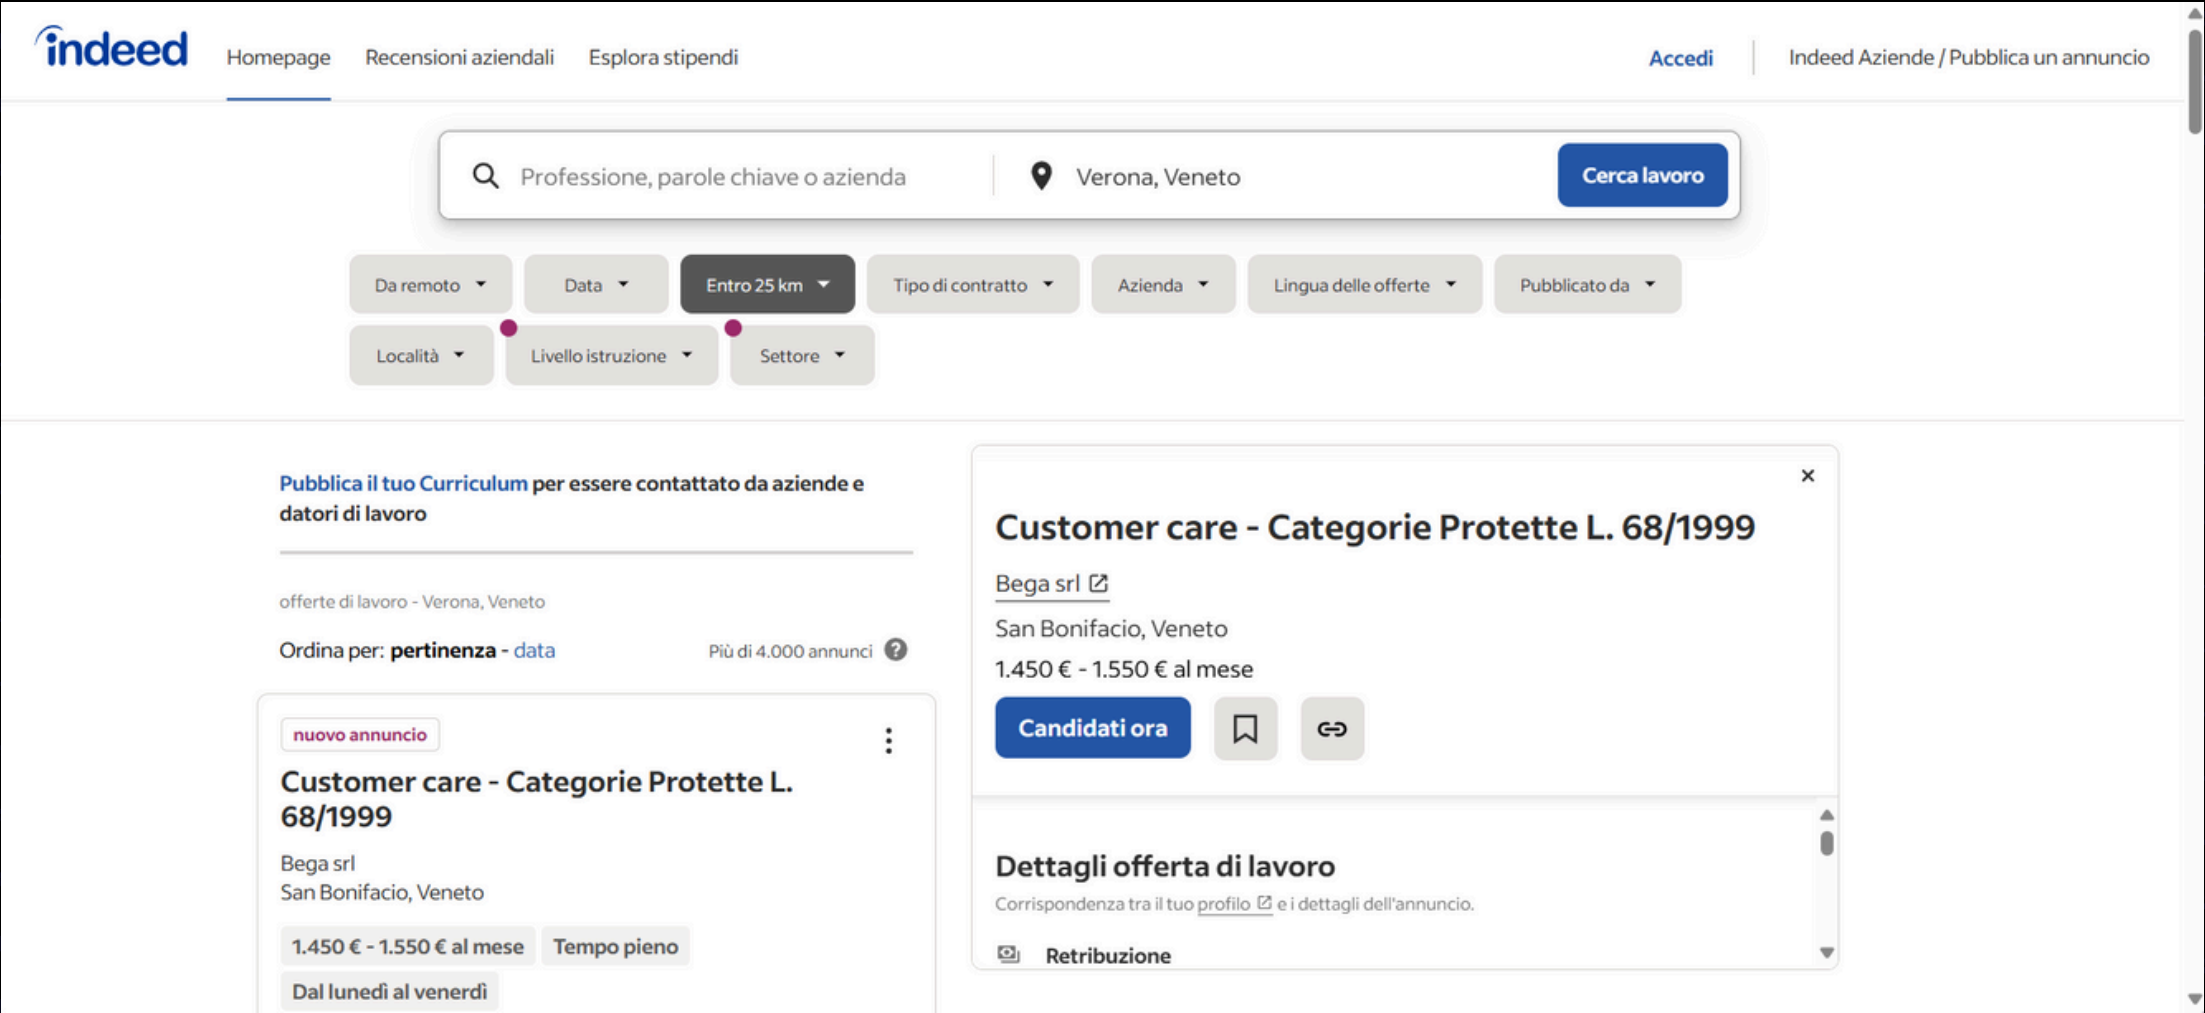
indeed Homepage Recensioni aziendali Esplora stipendi Accedi Indeed Aziende / Pubblica un annuncio

Professione, parole chiave o azienda
Verona, Veneto
Cerca lavoro

Da remoto
Data
Entro 25 km
Tipo di contratto
Azienda
Lingua delle offerte
Pubblicato da
Località
Livello istruzione
Settore

Pubblica il tuo Curriculum per essere contattato da aziende e datori di lavoro

offerte di lavoro - Verona, Veneto

Ordina per: pertinenza - data
Più di 4.000 annunci

nuovo annuncio

Customer care - Categorie Protette L. 68/1999

Bega srl
San Bonifacio, Veneto

1.450 € - 1.550 € al mese
Tempo pieno
Dal lunedì al venerdì

Customer care - Categorie Protette L. 68/1999

Bega srl
San Bonifacio, Veneto
1.450 € - 1.550 € al mese

Candidati ora

Dettagli offerta di lavoro

Corrispondenza tra il tuo profilo e i dettagli dell'annuncio.

Retribuzione